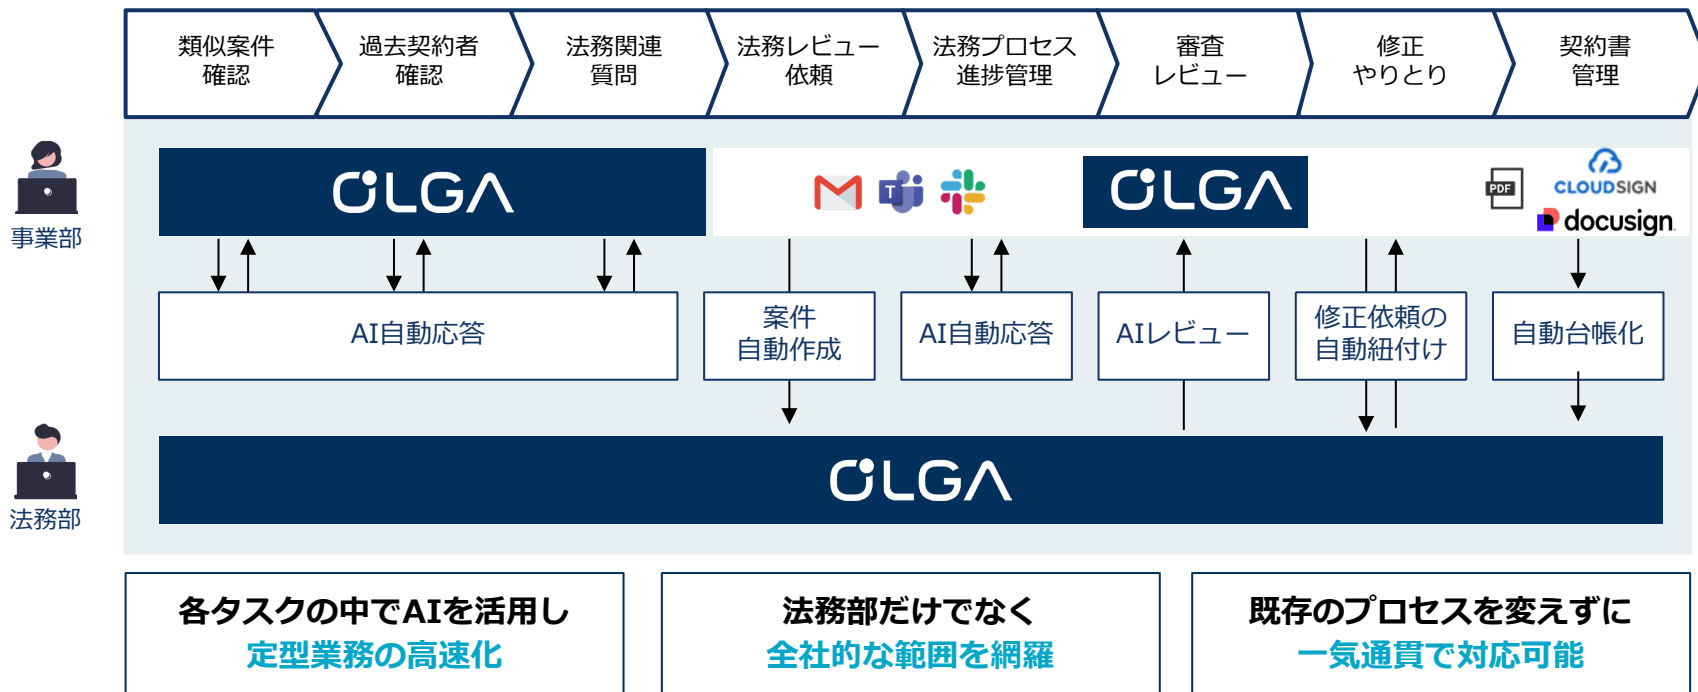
類似案件確認

過去契約者確認

法務関連質問

法務レビュー依頼

法務プロセス進捗管理

審査レビュー

修正やりとり

契約書管理

事業部

OLGA

T

OLGA

PDF

CLOUDSIGN

docusign

AI自動応答

案件自動作成

AI自動応答

AIレビュー

修正依頼の自動紐付け

自動台帳化

法務部

OLGA

各タスクの中でAIを活用し
定型業務の高速化

法務部だけでなく
全社的な範囲を網羅

既存のプロセスを変えずに
一気通貫で対応可能